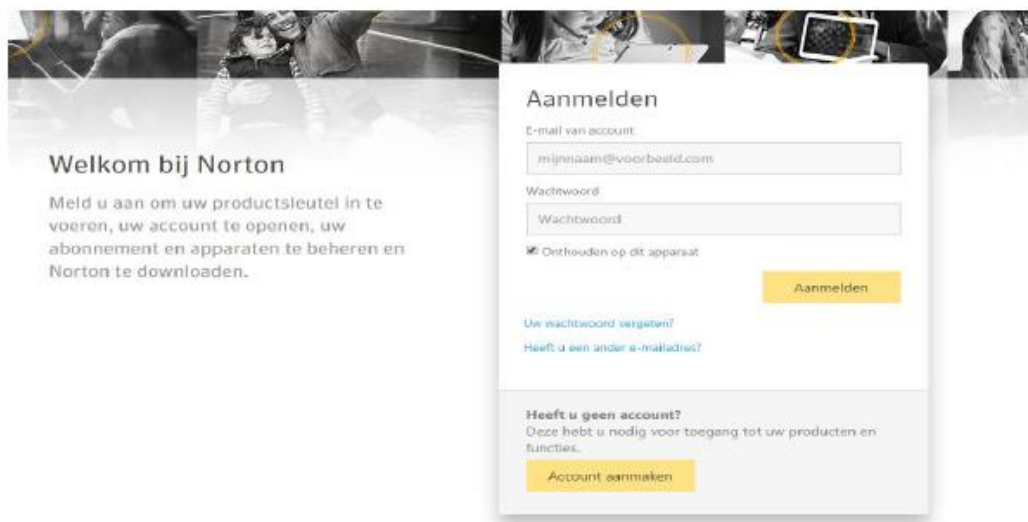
Welkom bij Norton

Meld u aan om uw productsleutel in te voeren, uw account te openen, uw abonnement en apparaten te beheren en Norton te downloaden.

Aanmelden

E-mail van account

mijnnaam@voorbeeld.com

Wachtwoord

Wachtwoord

Onthouden op dit apparaat

Aanmelden

Uw wachtwoord vergeten?

Heeft u een ander e-mailadres?

Heeft u geen account?
Deze hebt u nodig voor toegang tot uw producten en functies.

Account aanmaken